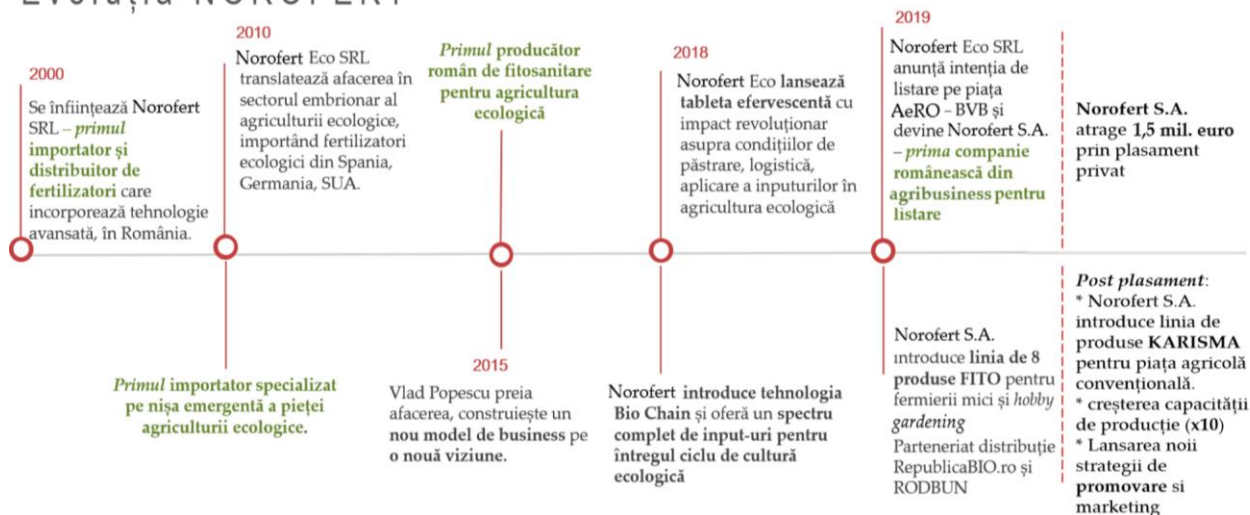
Evoluția NOROFERT

2000
Se înființează Norofert SRL – primul importator și distribuitor de fertilizatori care incorporează tehnologie avansată, în România.

Primul importator specializat pe nișa emergentă a pieței agriculturii ecologice.

2010
Norofert Eco SRL translatează afacerea în sectorul embrionar al agriculturii ecologice, importând fertilizatori ecologici din Spania, Germania, SUA.

Primul producător român de fitosanitare pentru agricultura ecologică

2015
Vlad Popescu preia afacerea, construiește un nou model de business pe o nouă viziune.

2018
Norofert Eco lansează tableta efervescentă cu impact revoluționar asupra condițiilor de păstrare, logistică, aplicare a inputurilor în agricultura ecologică

Norofert introduce tehnologia Bio Chain și oferă un spectru complet de input-uri pentru întregul ciclu de cultură ecologică

2019
Norofert Eco SRL anunță intenția de listare pe piața AeRO – BVB și devine Norofert S.A. – prima companie românească din agribusiness pentru listare

Norofert S.A. introduce linia de 8 produse FITO pentru fermierii mici și hobby gardening
Parteneriat distribuție RepublicaBIO.ro și RODBUN

Norofert S.A. atrage 1,5 mil. euro prin plasament privat

Post plasament:
* Norofert S.A. introduce linia de produse KARISMA pentru piața agricolă convențională.
* creșterea capacității de producție (x10)
* Lansarea noii strategii de promovare și marketing